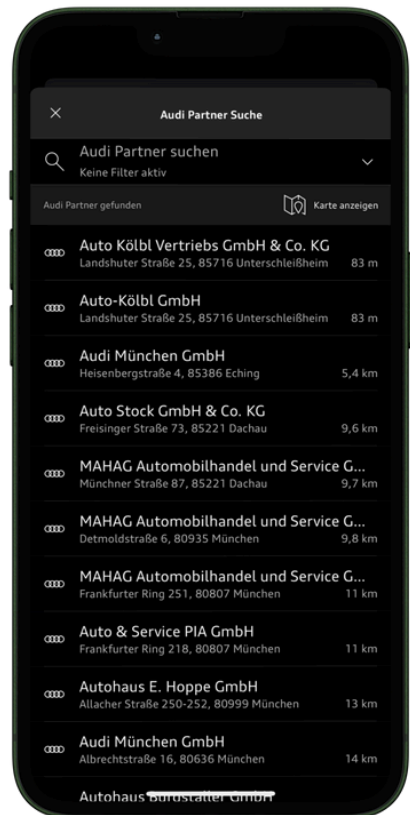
×

Audi Partner Suche

Audi Partner suchen
Keine Filter aktiv

Audi Partner gefunden

Karte anzeigen

Auto Kölbl Vertriebs GmbH & Co. KG
Landshuter Straße 25, 85716 Unterschleißheim 83 m

Auto-Kölbl GmbH
Landshuter Straße 25, 85716 Unterschleißheim 83 m

Audi München GmbH
Heisenbergstraße 4, 85386 Eching 5,4 km

Auto Stock GmbH & Co. KG
Freisinger Straße 73, 85221 Dachau 9,6 km

MAHAG Automobilhandel und Service G...
Münchner Straße 87, 85221 Dachau 9,7 km

MAHAG Automobilhandel und Service G...
Detmoldstraße 6, 80935 München 9,8 km

MAHAG Automobilhandel und Service G...
Frankfurter Ring 251, 80807 München 11 km

Auto & Service PIA GmbH
Frankfurter Ring 218, 80807 München 11 km

Autohaus E. Hoppe GmbH
Allacher Straße 250-252, 80999 München 13 km

Audi München GmbH
Albrechtstraße 16, 80636 München 14 km

Autohaus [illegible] GmbH